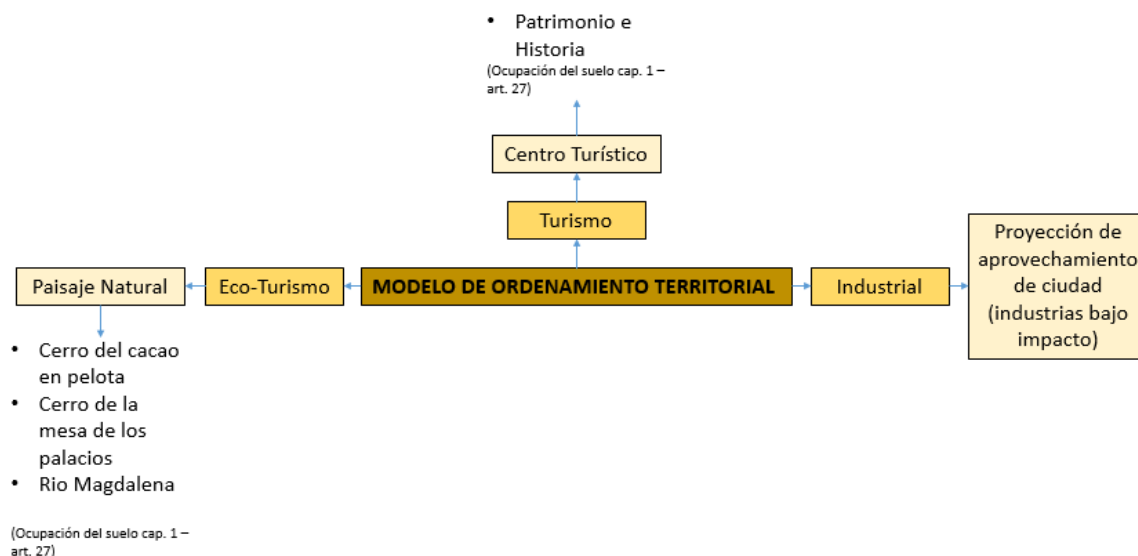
• Patrimonio e Historia

(Ocupación del suelo cap. 1 – art. 27)

Centro Turístico

Turismo

Paisaje Natural

Eco-Turismo

MODELO DE ORDENAMIENTO TERRITORIAL

Industrial

Proyección de aprovechamiento de ciudad (industrias bajo impacto)

• Cerro del cacao en pelota
• Cerro de la mesa de los palacios
• Rio Magdalena

(Ocupación del suelo cap. 1 – art. 27)